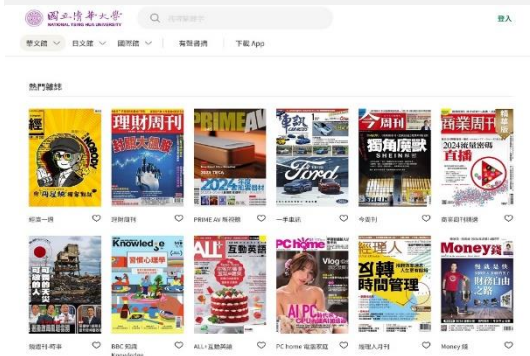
國立清華大學 NATIONAL TSING HUA UNIVERSITY
搜尋關鍵字
登入
華文館 日文館 國際館 有聲書房 下載App

熱門雜誌

經
理財周刊
PRIME AV
車訊
今周刊
商業周刊

經濟一周
理財周刊
PRIME AV 新視聽
一手車訊
今周刊
商業周刊精選

BBC Knowledge
ALL+
PC home
經理人
Money錢

鏡週刊-精華
BBC 知識 Knowledge
ALL+互動英語
PC home 電腦家庭
經理人月刊
Money 錢